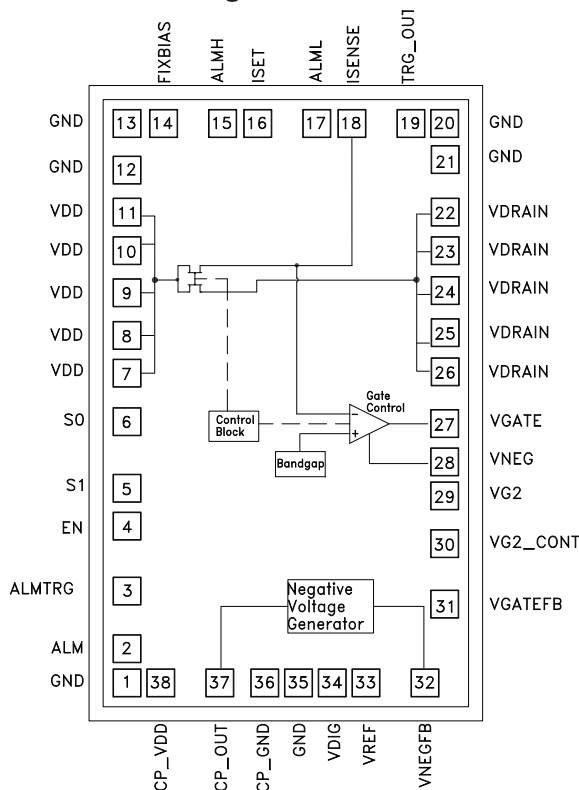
FIXBIAS ALMH ISET ALML ISENSE TRG_OUT

GND 13 14 15 16 17 18 19 20 GND

GND 12 21 GND

VDD 11 22 VDRAIN

VDD 10 23 VDRAIN

VDD 9 24 VDRAIN

VDD 8 25 VDRAIN

VDD 7 26 VDRAIN

Gate Control

S0 6 Control Block - + 27 VGATE

Bandgap 28 VNEG

S1 5 29 VG2

EN 4 30 VG2_CONT

ALMTRG 3 Negative Voltage Generator 31 VGATEFB

ALM 2

GND 1 38 37 36 35 34 33 32

CP_VDD CP_OUT CP_GND GND VDIG VREF VNEGFB